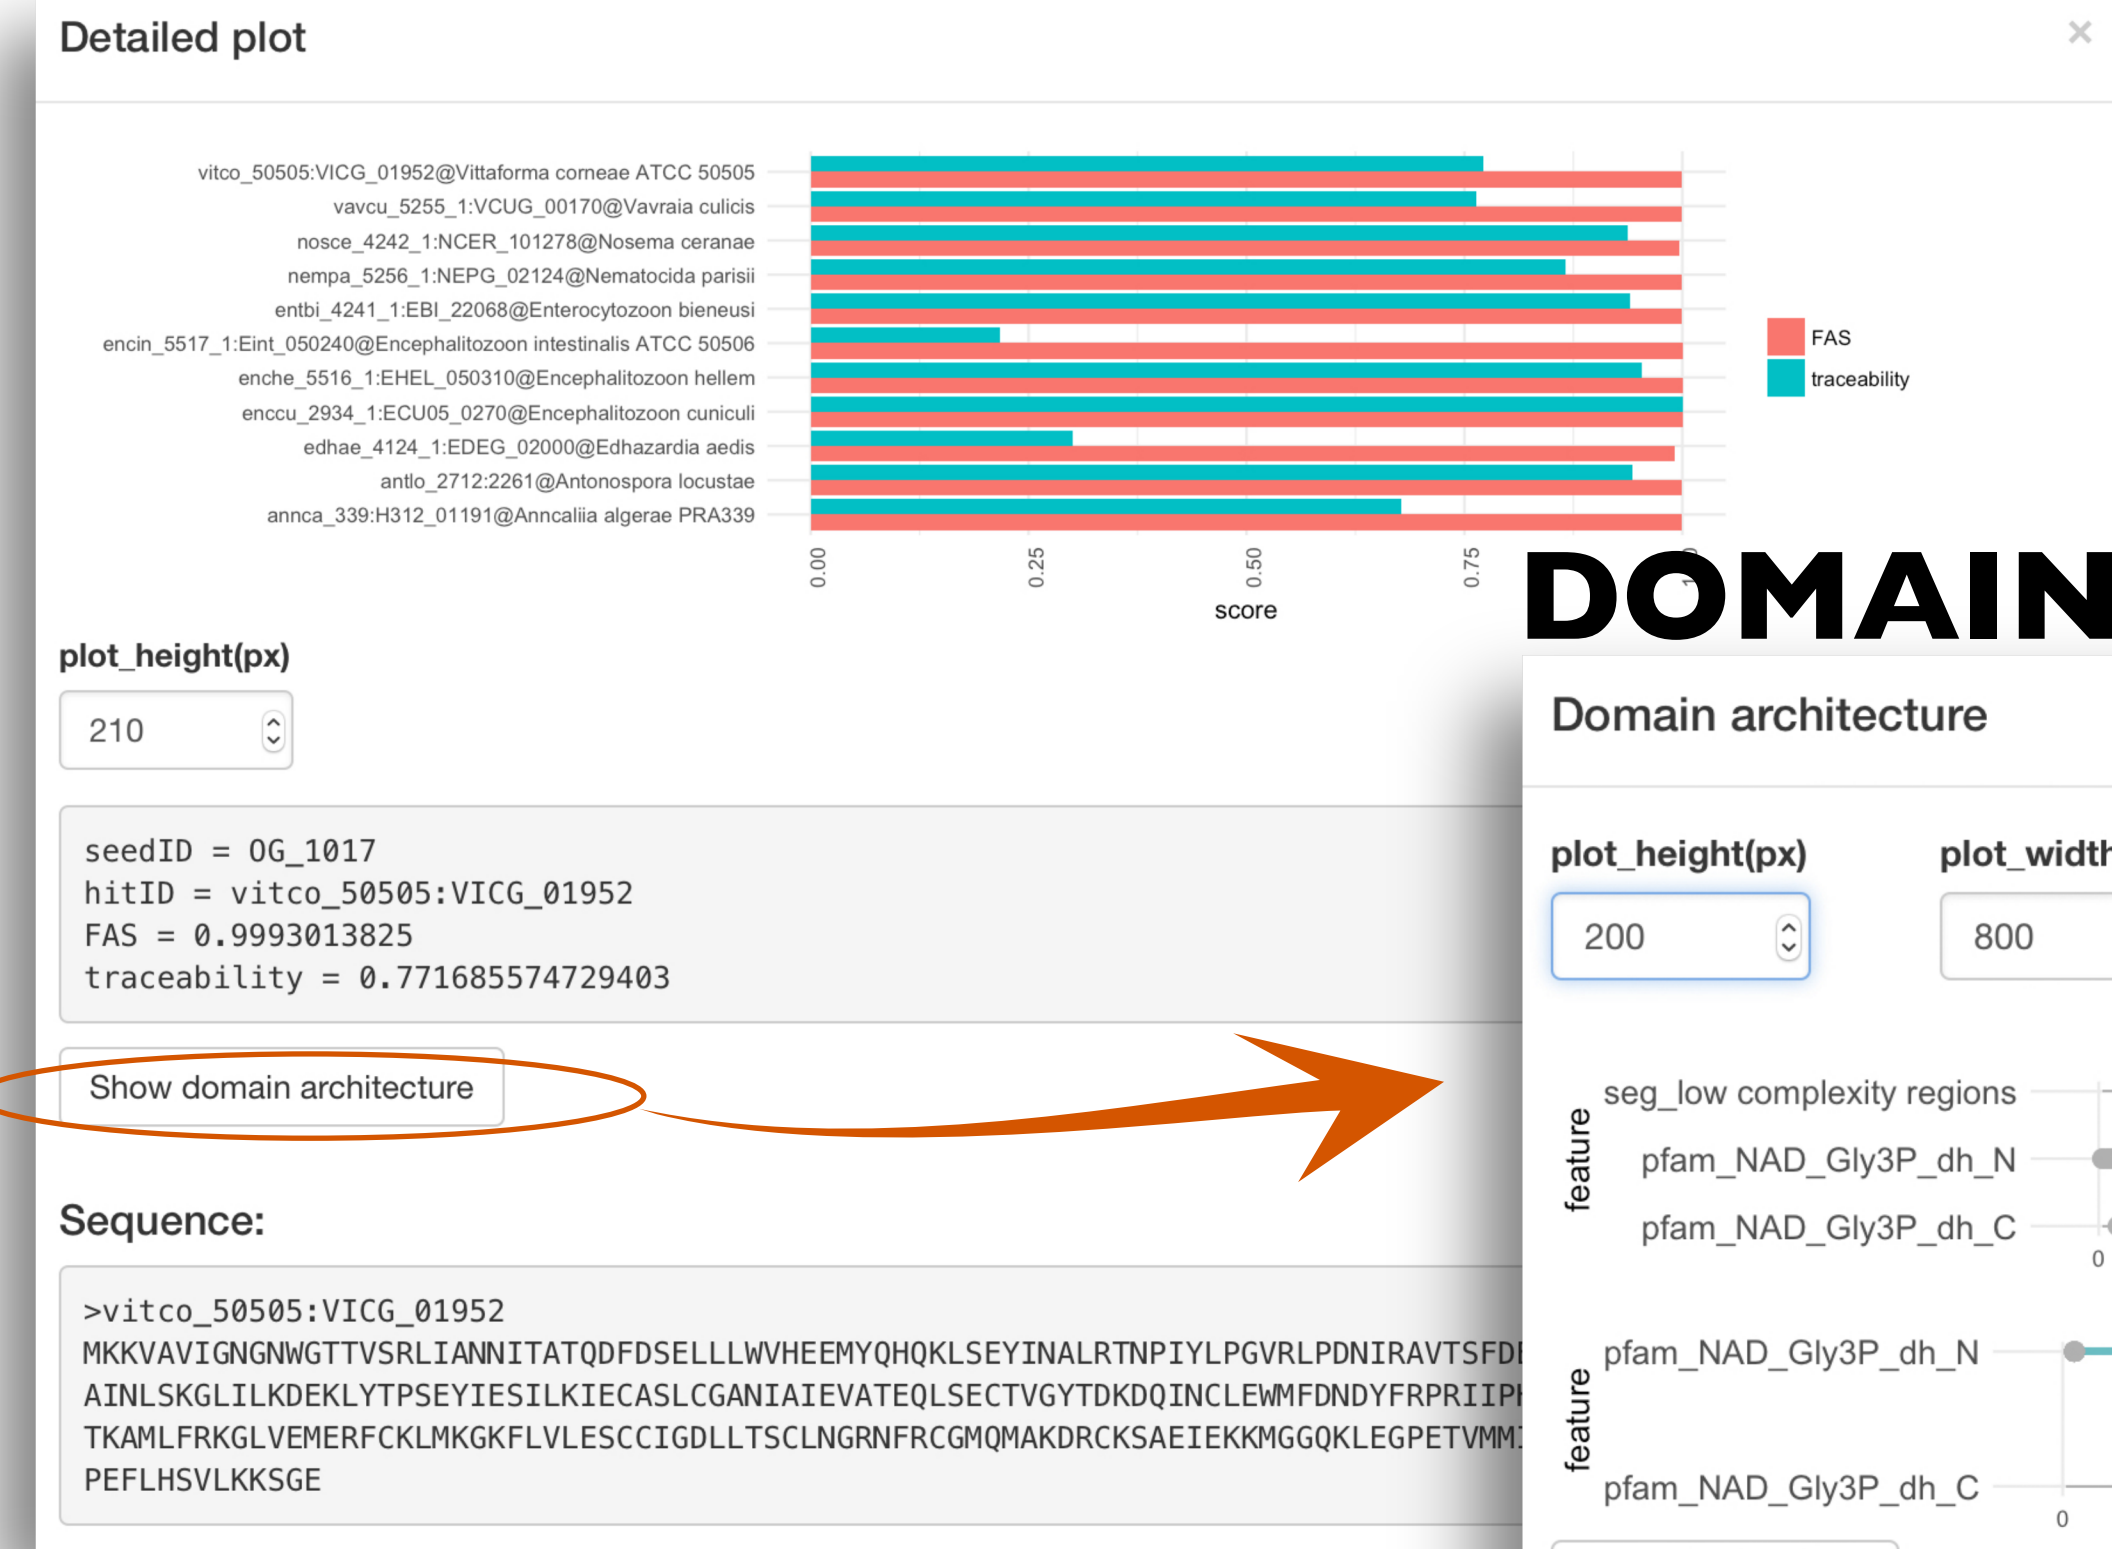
Detailed plot

×

vitco_50505:VICG_01952@Vittaforma corneae ATCC 50505
vavcu_5255_1:VCUG_00170@Vavraia culicis
nosce_4242_1:NCER_101278@Nosema ceranae
nempa_5256_1:NEPG_02124@Nematocida parisii
entbi_4241_1:EBI_22068@Enterocytozoon bieneusi
encin_5517_1:Eint_050240@Encephalitozoon intestinalis ATCC 50506
enche_5516_1:EHEL_050310@Encephalitozoon hellem
enccu_2934_1:ECU05_0270@Encephalitozoon cuniculi
edhae_4124_1:EDEG_02000@Edhazardia aedis
antlo_2712:2261@Antonospora locustae
annca_339:H312_01191@Anncaliia algerae PRA339

0.00 0.25 0.50 0.75

score

FAS
traceability

DOMAIN

plot_height(px)

210

seedID = OG_1017
hitID = vitco_50505:VICG_01952
FAS = 0.9993013825
traceability = 0.771685574729403

Show domain architecture

Sequence:

>vitco_50505:VICG_01952
MKKVAVIGNGNWGTTVSRLIANNITATQDFDSELLLWVHEEMYQHQKLSEYINALRTNPIYLPGVRLPDNIRAVTSFD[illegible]
AINLSKGLILKDEKLYTPSEYIESILKIECASLCGANIAIEVATEQLSECTVGYTDKDQINCLEWMFDNDYFRPRIIP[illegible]
TKAMLFRKGLVEMERFCKLMKGKFLVLESCCIGDLLTSCLNGRNFRCGMQMAKDRCKSAEIEKKMGGQKLEGPETVMM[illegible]
PEFLHSVLKKSGE

Domain architecture

plot_height(px)

200

plot_widt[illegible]

800

feature

seg_low complexity regions
pfam_NAD_Gly3P_dh_N
pfam_NAD_Gly3P_dh_C

0

feature

pfam_NAD_Gly3P_dh_N
pfam_NAD_Gly3P_dh_C

0